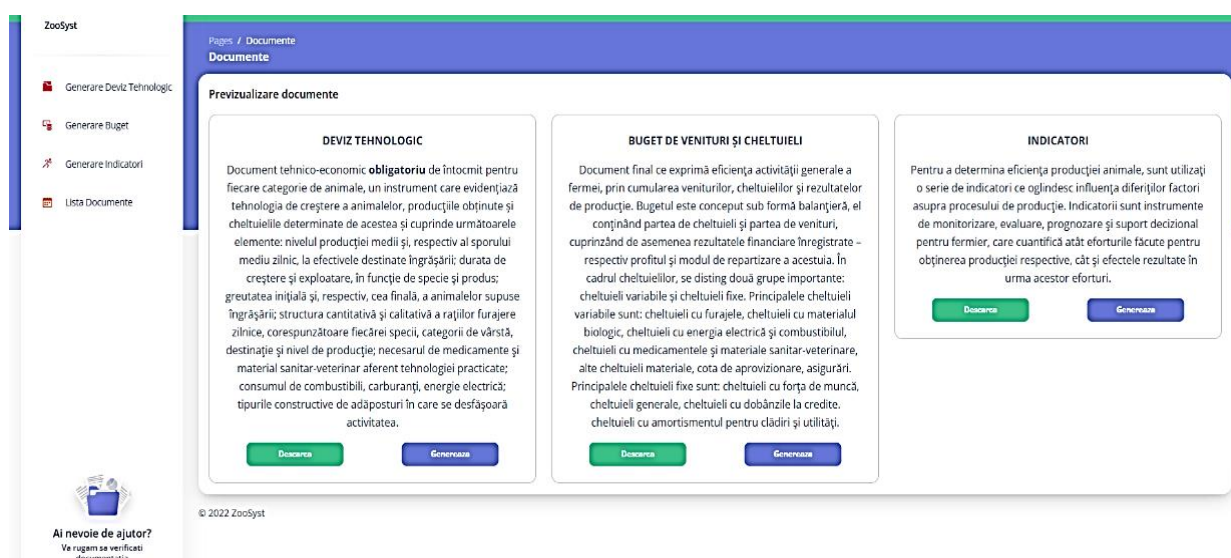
ZooSyst

Generare Deviz Tehnologic

Generare Buget

Generare Indicatori

Lista Documente

Ai nevoie de ajutor?
Va rugam sa verificati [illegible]

Pages / Documente
Documente

Previzualizare documente

DEVIZ TEHNOLOGIC

Document tehnico-economic **obligatoriu** de întocmit pentru fiecare categorie de animale, un instrument care evidențiază tehnologia de creștere a animalelor, producțiile obținute și cheltuielile determinate de acestea și cuprinde următoarele elemente: nivelul producției medii și, respectiv al sporului mediu zilnic, la efectivele destinate îngrășării; durata de creștere și exploatare, în funcție de specie și produs; greutatea inițială și, respectiv, cea finală, a animalelor supuse îngrășării; structura cantitativă și calitativă a rațiilor furajere zilnice, corespunzătoare fiecărei specii, categorii de vârstă, destinație și nivel de producție; necesarul de medicamente și material sanitar-veterinar aferent tehnologiei practicate; consumul de combustibili, carburanți, energie electrică; tipurile constructive de adăposturi în care se desfășoară activitatea.

Descarca
Genereaza

BUGET DE VENITURI ȘI CHELTUIELI

Document final ce exprimă eficiența activității generale a fermei, prin cumularea veniturilor, cheltuielilor și rezultatelor de producție. Bugetul este conceput sub formă balanțieră, el conținând partea de cheltuieli și partea de venituri, cuprinzând de asemenea rezultatele financiare înregistrate – respectiv profitul și modul de repartizare a acestuia. În cadrul cheltuielilor, se disting două grupe importante: cheltuieli variabile și cheltuieli fixe. Principalele cheltuieli variabile sunt: cheltuieli cu furajele, cheltuieli cu materialul biologic, cheltuieli cu energia electrică și combustibilul, cheltuieli cu medicamentele și materiale sanitar-veterinare, alte cheltuieli materiale, cota de aprovizionare, asigurări. Principalele cheltuieli fixe sunt: cheltuieli cu forța de muncă, cheltuieli generale, cheltuieli cu dobânzile la credite. cheltuieli cu amortismentul pentru clădiri și utilități.

Descarca
Genereaza

INDICATORI

Pentru a determina eficența producției animale, sunt utilizați o serie de indicatori ce oglindesc influența diferiților factori asupra procesului de producție. Indicatorii sunt instrumente de monitorizare, evaluare, prognozare și suport decizional pentru fermier, care cuantifică atât eforturile făcute pentru obținerea producției respective, cât și efectele rezultate în urma acestor eforturi.

Descarca
Genereaza

© 2022 ZooSyst